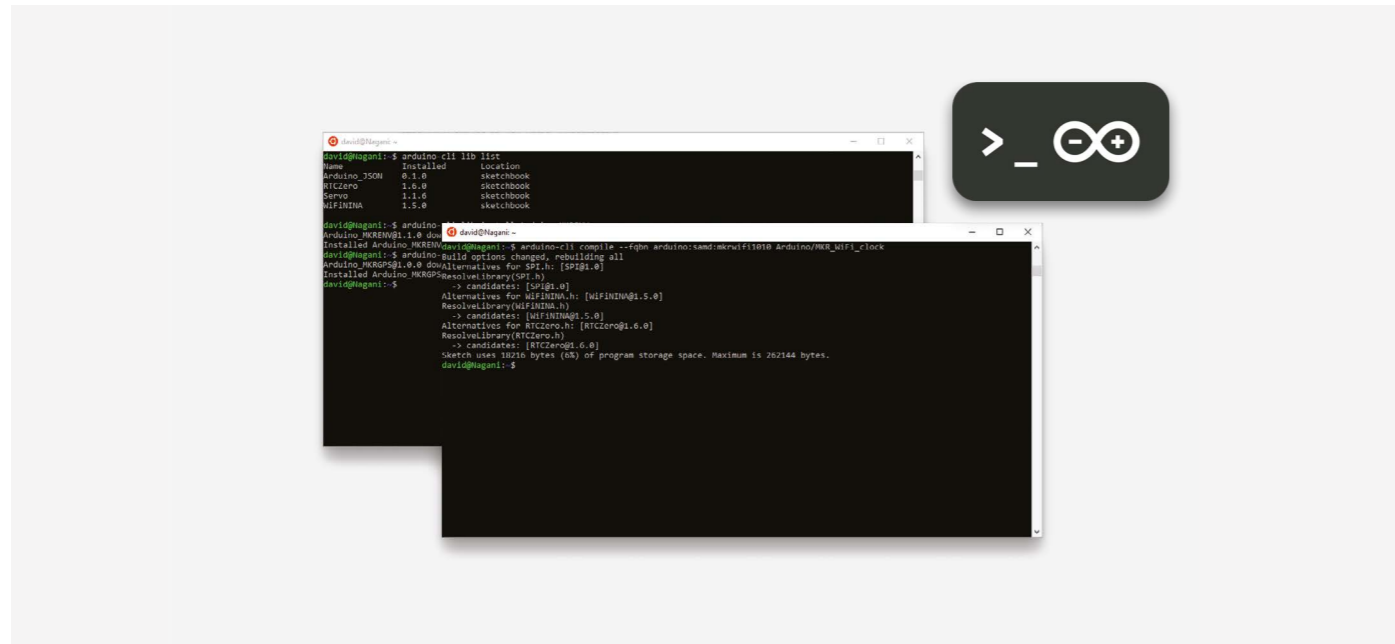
david@Nagani: ~

david@Nagani:~$ arduino-cli lib list
Name Installed Location
Arduino_JSON 0.1.0 sketchbook
RTCZero 1.6.0 sketchbook
Servo 1.1.6 sketchbook
WiFiNINA 1.5.0 sketchbook

david@Nagani:~$ arduino-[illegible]
Arduino_MKRENV@1.1.0 dow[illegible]
Installed Arduino_MKRENV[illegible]
david@Nagani:~$ arduino-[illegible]
Arduino_MKRGPS@1.0.0 dow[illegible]
Installed Arduino_MKRGPS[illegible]
david@Nagani:~$

david@Nagani: ~

david@Nagani:~$ arduino-cli compile --fqbn arduino:samd:mkrwifi1010 Arduino/MKR_WiFi_clock
Build options changed, rebuilding all
Alternatives for SPI.h: [SPI@1.0]
ResolveLibrary(SPI.h)
-> candidates: [SPI@1.0]
Alternatives for WiFiNINA.h: [WiFiNINA@1.5.0]
ResolveLibrary(WiFiNINA.h)
-> candidates: [WiFiNINA@1.5.0]
Alternatives for RTCZero.h: [RTCZero@1.6.0]
ResolveLibrary(RTCZero.h)
-> candidates: [RTCZero@1.6.0]
Sketch uses 18216 bytes (6%) of program storage space. Maximum is 262144 bytes.
david@Nagani:~$

>_